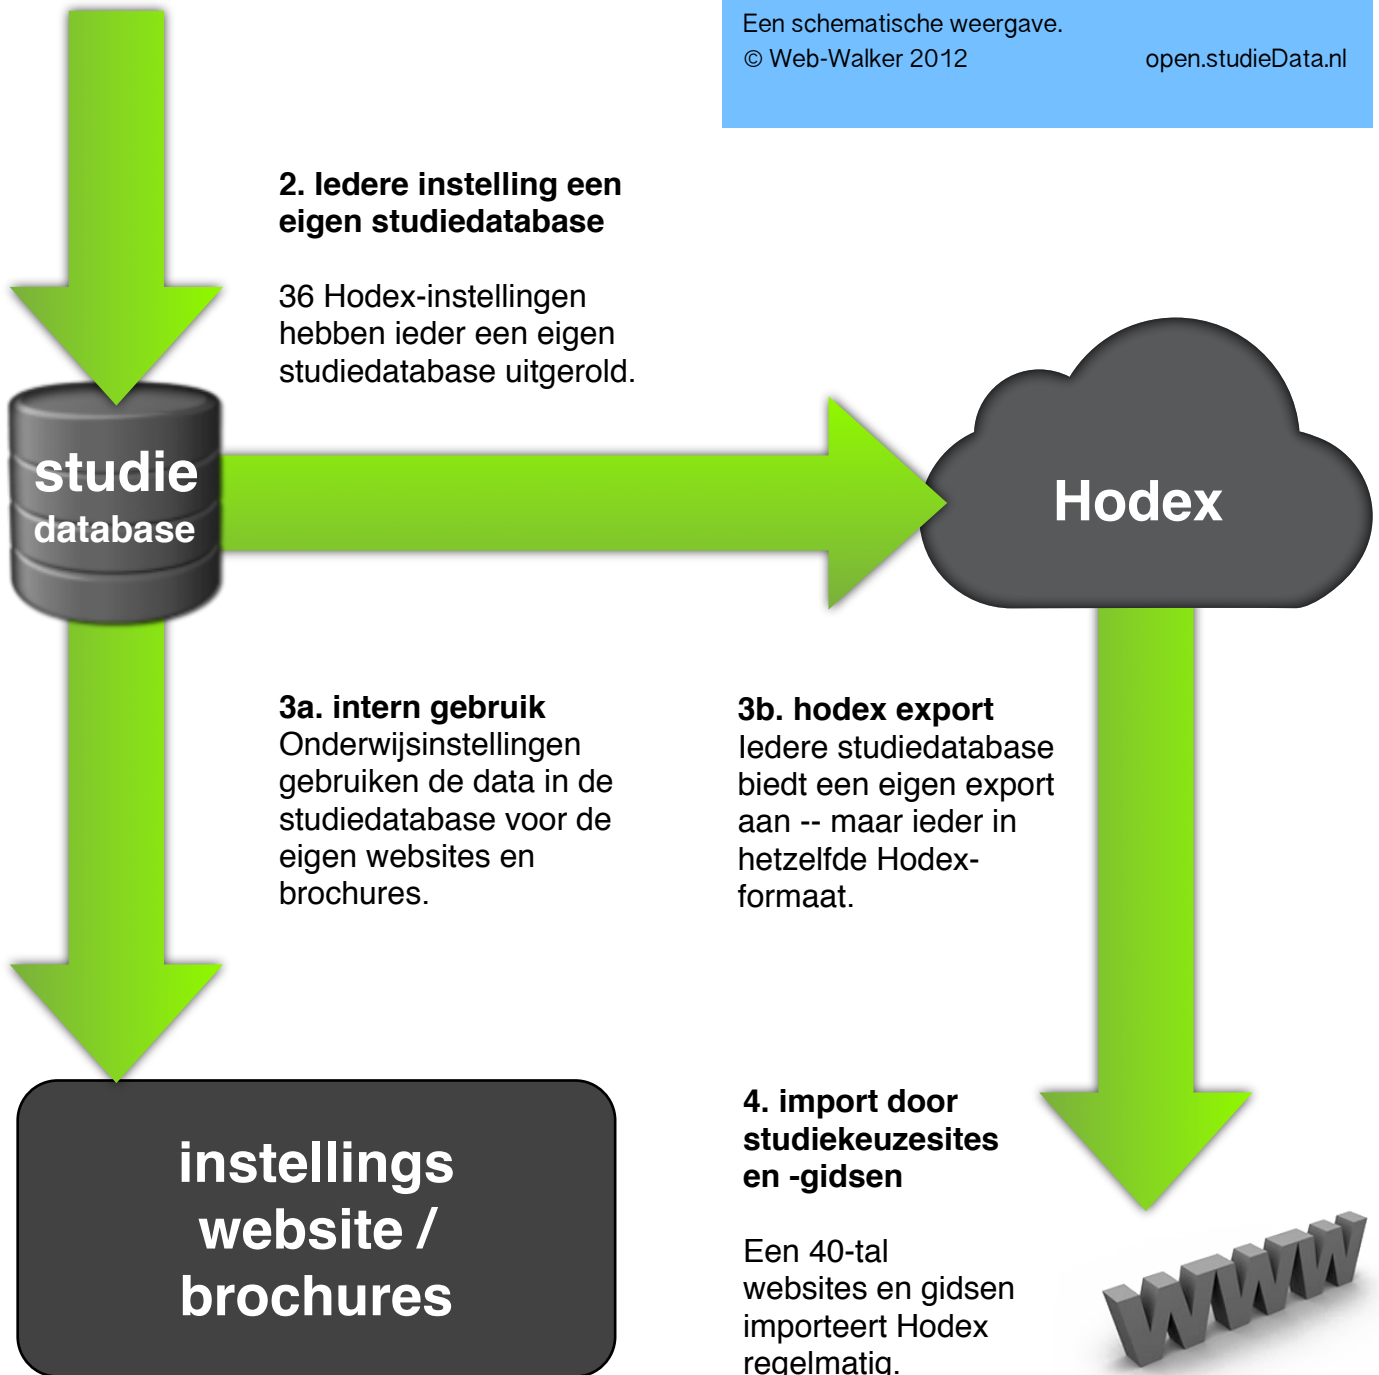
Een schematische weergave.
© Web-Walker 2012 open.studieData.nl

2. Iedere instelling een eigen studiedatabase

36 Hodex-instellingen hebben ieder een eigen studiedatabase uitgerold.

studie
database

Hodex

3a. intern gebruik
Onderwijsinstellingen gebruiken de data in de studiedatabase voor de eigen websites en brochures.

3b. hodex export
Iedere studiedatabase biedt een eigen export aan -- maar ieder in hetzelfde Hodex-formaat.

instellings website / brochures

4. import door studiekeuzesites en -gidsen

Een 40-tal websites en gidsen importeert Hodex regelmatig.

www